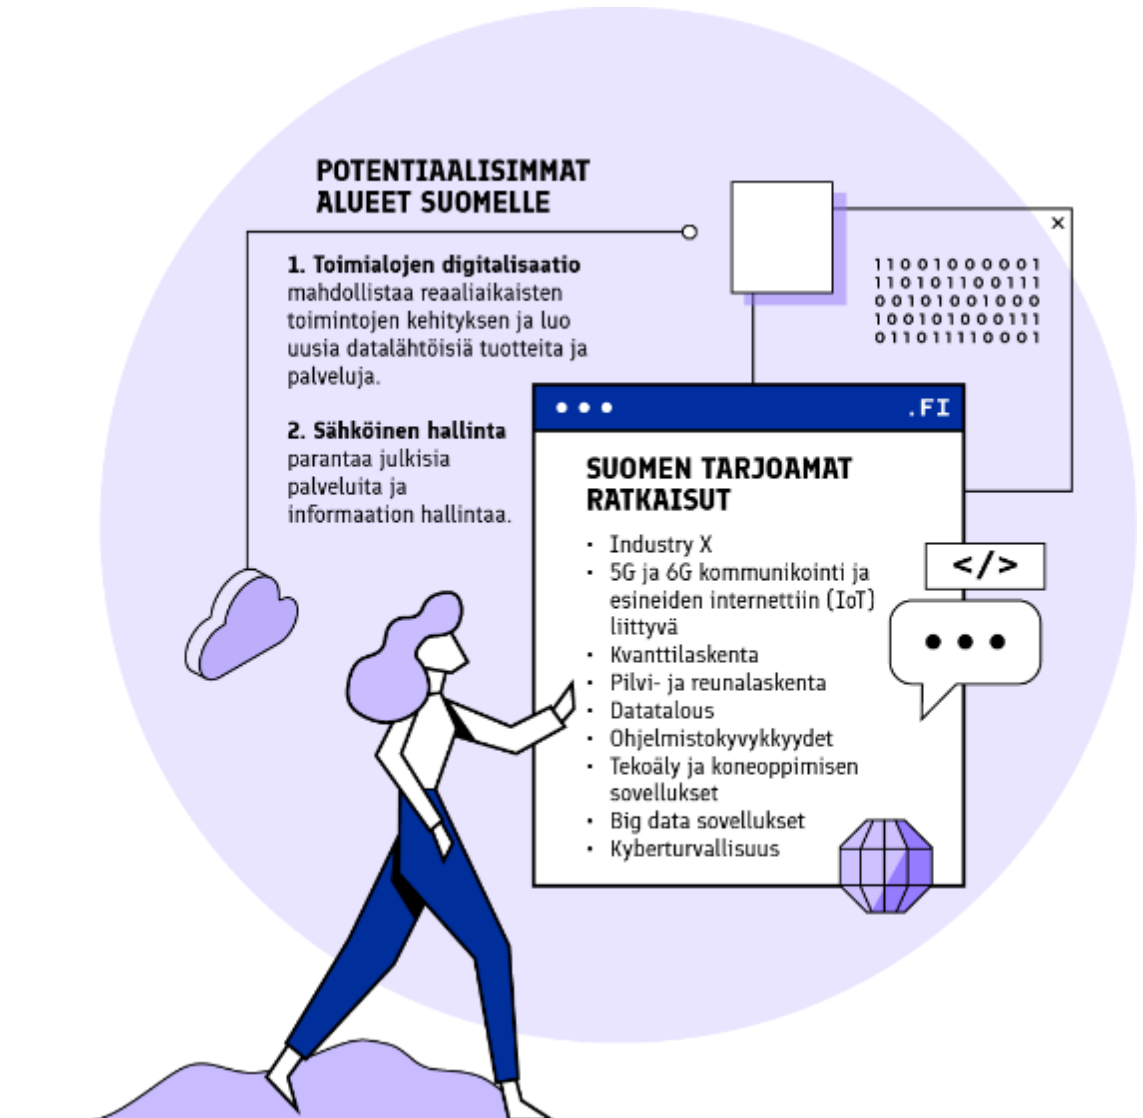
POTENTIAALISIMMAT ALUEET SUOMELLE

1. Toimialojen digitalisaatio mahdollistaa reaaliaikaisten toimintojen kehityksen ja luo uusia datalähtöisiä tuotteita ja palveluja.

2. Sähköinen hallinta parantaa julkisia palveluita ja informaation hallintaa.

×

11001000001
11010110011
00101001000
10010100011
01101111000 1

• • •

.FI

SUOMEN TARJOAMAT RATKAISUT

- Industry X
- 5G ja 6G kommunikointi ja esineiden internettiin (IoT) liittyvä
- Kvanttilaskenta
- Pilvi- ja reunalaskenta
- Datatalous
- Ohjelmistokyvykkyydet
- Tekoäly ja koneoppimisen sovellukset
- Big data sovellukset
- Kyberturvallisuus

</>

• • •